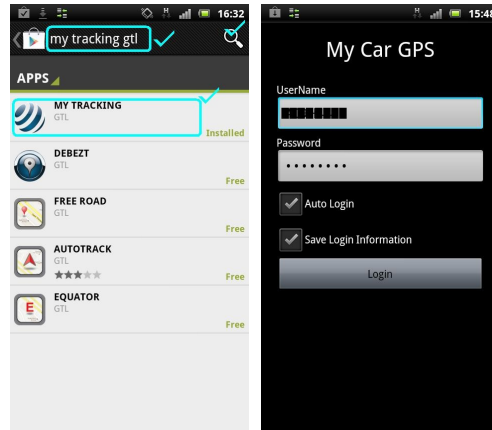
16:32

my tracking gtl

APPS

MY TRACKING
GTL
Installed

DEBEZT
GTL
Free

FREE ROAD
GTL
Free

AUTOTRACK
GTL
Free

EQUATOR
GTL
Free

15:4

My Car GPS

UserName

Password
••••••••

Auto Login

Save Login Information

Login